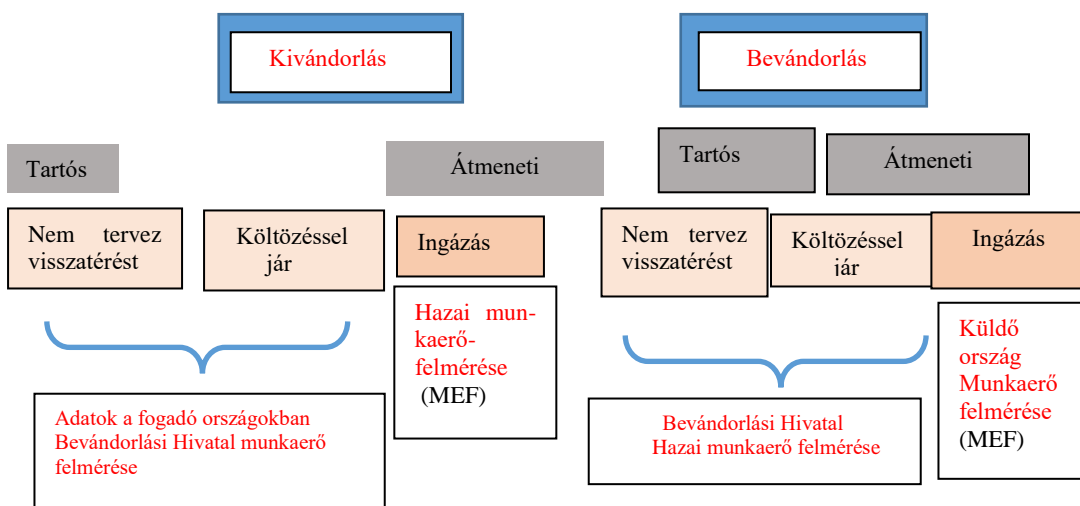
Kivándorlás

Bevándorlás

Tartós

Átmeneti

Tartós

Átmeneti

Nem tervez visszatérést

Költözéssel jár

Ingázás

Nem tervez visszatérést

Költözéssel jár

Ingázás

Hazai munkaerőfelmérése (MEF)

Küldő ország Munkaerő felmérése (MEF)

Adatok a fogadó országokban Bevándorlási Hivatal munkaerő felmérése

Bevándorlási Hivatal Hazai munkaerő felmérése